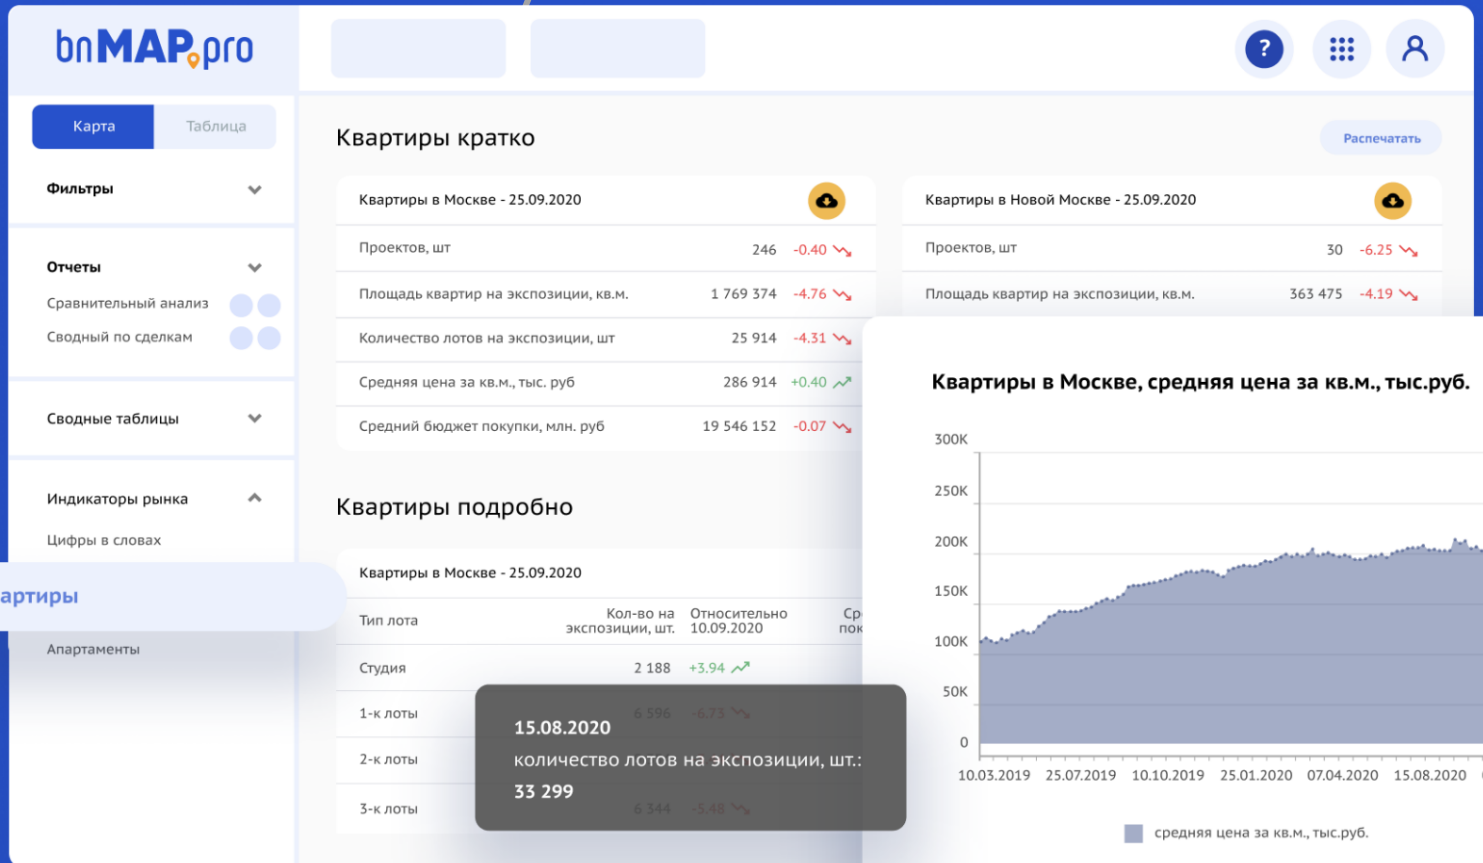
bnMAP.pro

?

Карта Таблица

Фильтры

Отчеты
Сравнительный анализ
Сводный по сделкам

Сводные таблицы

Индикаторы рынка
Цифры в словах
артиры
Апартаменты

Квартиры кратко

Распечатать

Квартиры в Москве - 25.09.2020

| | | |
|---|---|---|
| Проектов, шт | 246 | -0.40 |
| Площадь квартир на экспозиции, кв.м. | 1 769 374 | -4.76 |
| Количество лотов на экспозиции, шт | 25 914 | -4.31 |
| Средняя цена за кв.м., тыс. руб | 286 914 | +0.40 |
| Средний бюджет покупки, млн. руб | 19 546 152 | -0.07 |

Квартиры в Новой Москве - 25.09.2020

| | | |
|---|---|---|
| Проектов, шт | 30 | -6.25 |
| Площадь квартир на экспозиции, кв.м. | 363 475 | -4.19 |

Квартиры подробно

Квартиры в Москве - 25.09.2020

| Тип лота | Кол-во на экспозиции, шт. | Относительно 10.09.2020 | Ср пок |
|---|---|---|---|
| Студия | 2 188 | +3.94 | |
| 1-к лоты | 6 596 | -6.73 | |
| 2-к лоты | | | |
| 3-к лоты | 6 344 | -5.48 | |

15.08.2020
количество лотов на экспозиции, шт.:
33 299

Квартиры в Москве, средняя цена за кв.м., тыс.руб.

300K
250K
200K
150K
100K
50K
0

10.03.2019 25.07.2019 10.10.2019 25.01.2020 07.04.2020 15.08.2020

средняя цена за кв.м., тыс.руб.